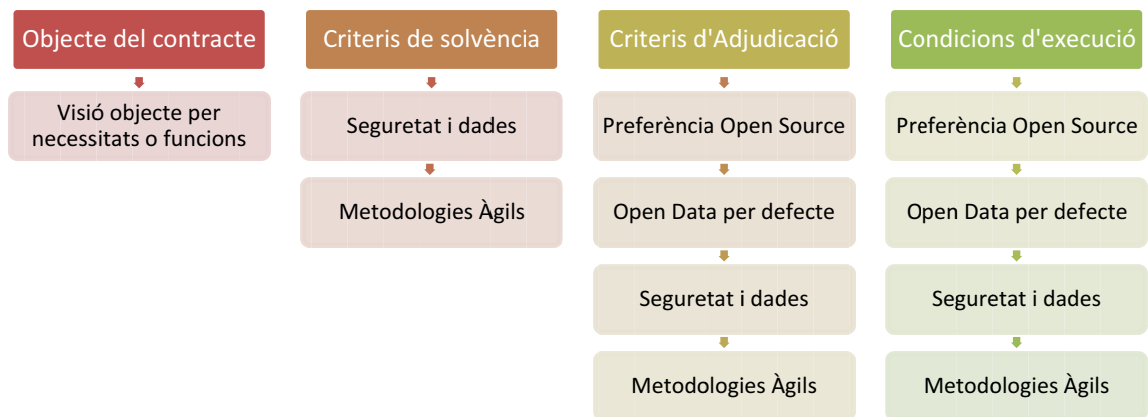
Objecte del contracte

Visió objecte per necessitats o funcions

Criteris de solvència

Seguretat i dades

Metodologies Àgils

Criteris d'Adjudicació

Preferència Open Source

Open Data per defecte

Seguretat i dades

Metodologies Àgils

Condicions d'execució

Preferència Open Source

Open Data per defecte

Seguretat i dades

Metodologies Àgils